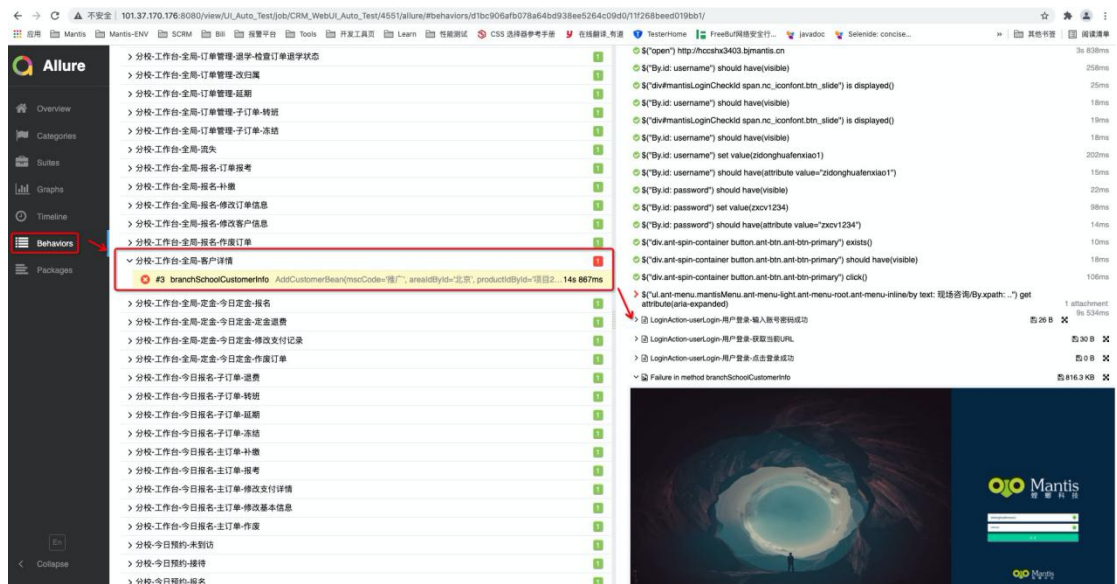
← → C ▲ 不安全 | 101.37.170.176:8080/view/UI_Auto_Test/job/CRM_WebUI_Auto_Test/4551/allure/#behaviors/d1bc906afb078a64bd938ee5264c09d0/11f268beed019bb1/

应用 Mantis Mantis-ENV SCRM Bili 报警平台 Tools 开发工具页 Learn 性能测试 CSS 选择器参考手册 在线翻译_有道 TesterHome FreeBuf网络安全行... javadoc Selenide: concise... » 其他书签 阅读清单

Allure

Overview
Categories
Suites
Graphs
Timeline
Behaviors
Packages

En
< Collapse

> 分校-工作台-全局-订单管理-退学-检查订单退学状态 1
> 分校-工作台-全局-订单管理-改归属 1
> 分校-工作台-全局-订单管理-延期 1
> 分校-工作台-全局-订单管理-子订单-转班 1
> 分校-工作台-全局-订单管理-子订单-冻结 1
> 分校-工作台-全局-流失 1
> 分校-工作台-全局-报名-订单报考 1
> 分校-工作台-全局-报名-补缴 1
> 分校-工作台-全局-报名-修改订单信息 1
> 分校-工作台-全局-报名-修改客户信息 1
> 分校-工作台-全局-报名-作废订单 1
∨ 分校-工作台-全局-客户详情 1
#3 branchSchoolCustomerInfo AddCustomerBean(mscCode='推广', areaIdById='北京', productIdById='项目2... 14s 867ms
> 分校-工作台-全局-定金-今日定金-报名 1
> 分校-工作台-全局-定金-今日定金-定金退费 1
> 分校-工作台-全局-定金-今日定金-修改支付记录 1
> 分校-工作台-全局-定金-今日定金-作废订单 1
> 分校-工作台-今日报名-子订单-退费 1
> 分校-工作台-今日报名-子订单-转班 1
> 分校-工作台-今日报名-子订单-延期 1
> 分校-工作台-今日报名-子订单-冻结 1
> 分校-工作台-今日报名-主订单-补缴 1
> 分校-工作台-今日报名-主订单-报考 1
> 分校-工作台-今日报名-主订单-修改支付详情 1
> 分校-工作台-今日报名-主订单-修改基本信息 1
> 分校-工作台-今日报名-主订单-作废 1
> 分校-今日预约-未到访 1
> 分校-今日预约-接待 1
> 分校-今日预约-报名 1

$("open") http://hccshx3403.bjmantis.cn 3s 838ms
$("By.id: username") should have(visible) 258ms
$("div#mantisLoginCheckId span.nc_iconfont.btn_slide") is displayed() 25ms
$("By.id: username") should have(visible) 18ms
$("div#mantisLoginCheckId span.nc_iconfont.btn_slide") is displayed() 19ms
$("By.id: username") should have(visible) 18ms
$("By.id: username") set value(zidonghuafenxiao1) 202ms
$("By.id: username") should have(attribute value="zidonghuafenxiao1") 15ms
$("By.id: password") should have(visible) 22ms
$("By.id: password") set value(zxcv1234) 98ms
$("By.id: password") should have(attribute value="zxcv1234") 14ms
$("div.ant-spin-container button.ant-btn.ant-btn-primary") exists() 10ms
$("div.ant-spin-container button.ant-btn.ant-btn-primary") should have(visible) 18ms
$("div.ant-spin-container button.ant-btn.ant-btn-primary") click() 106ms
> $("ul.ant-menu.mantisMenu.ant-menu-light.ant-menu-root.ant-menu-inline/by text: 现场咨询/By.xpath: ..") get attribute(aria-expanded) 1 attachment 9s 534ms
> LoginAction-userLogin-用户登录-输入账号密码成功 26 B
> LoginAction-userLogin-用户登录-获取当前URL 30 B
> LoginAction-userLogin-用户登录-点击登录成功 0 B
∨ Failure in method branchSchoolCustomerInfo 816.3 KB

Mantis
Mantis